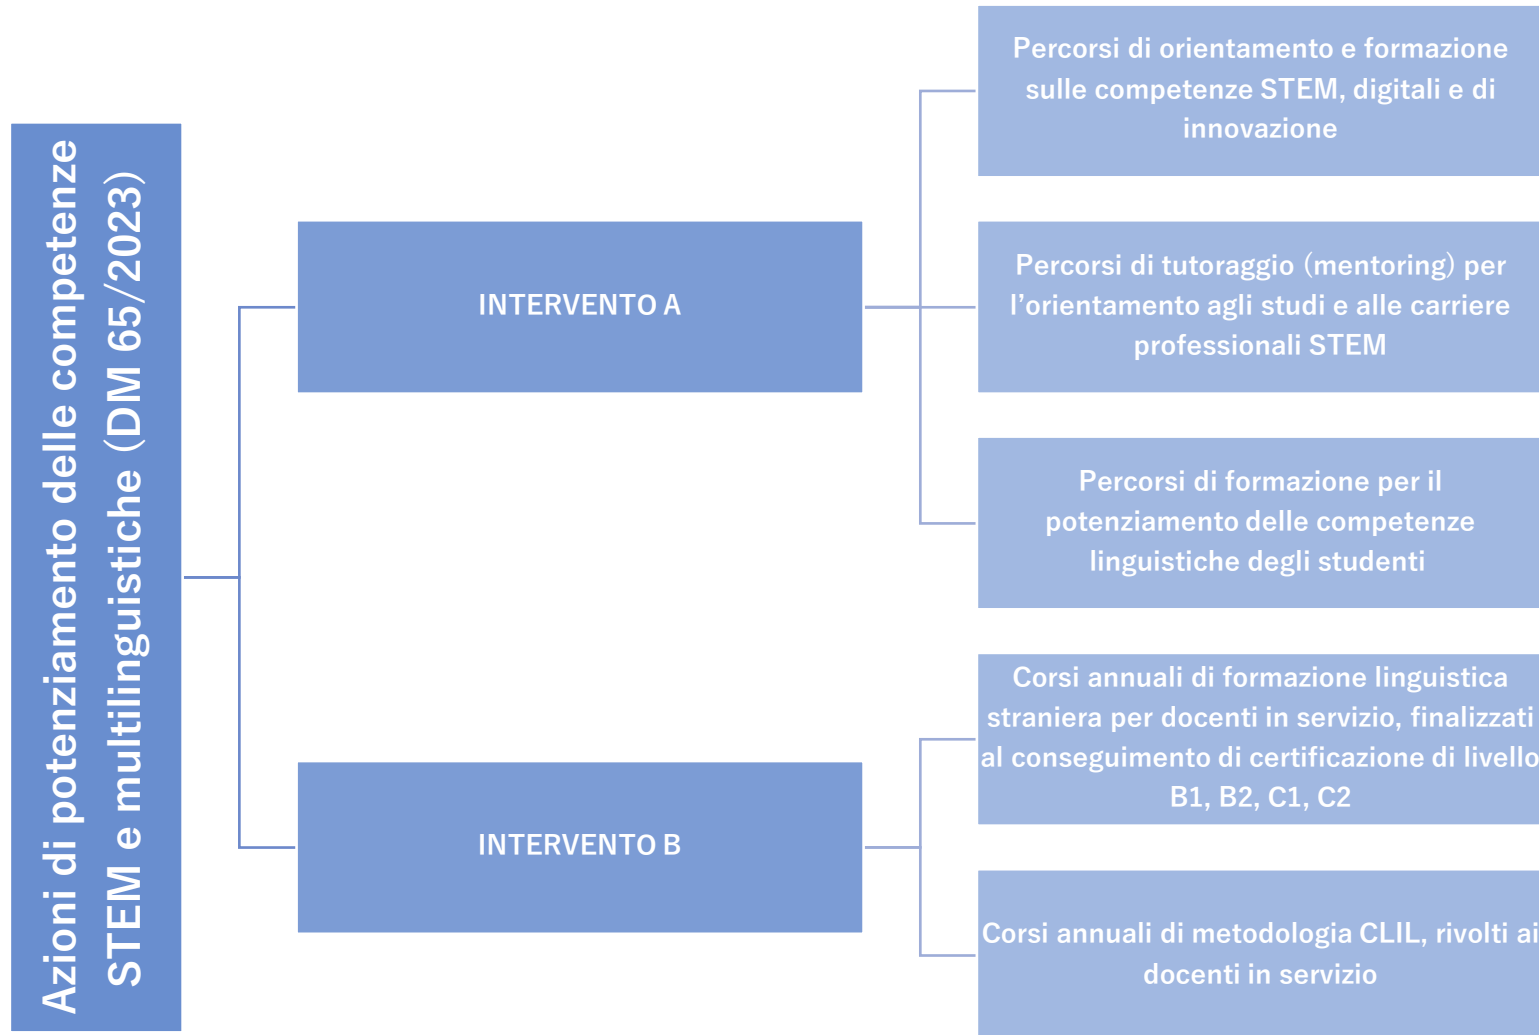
Azioni di potenziamento delle competenze STEM e multilinguistiche (DM 65/2023)

INTERVENTO A

Percorsi di orientamento e formazione sulle competenze STEM, digitali e di innovazione

Percorsi di tutoraggio (mentoring) per l'orientamento agli studi e alle carriere professionali STEM

Percorsi di formazione per il potenziamento delle competenze linguistiche degli studenti

INTERVENTO B

Corsi annuali di formazione linguistica straniera per docenti in servizio, finalizzati al conseguimento di certificazione di livello B1, B2, C1, C2

Corsi annuali di metodologia CLIL, rivolti ai docenti in servizio